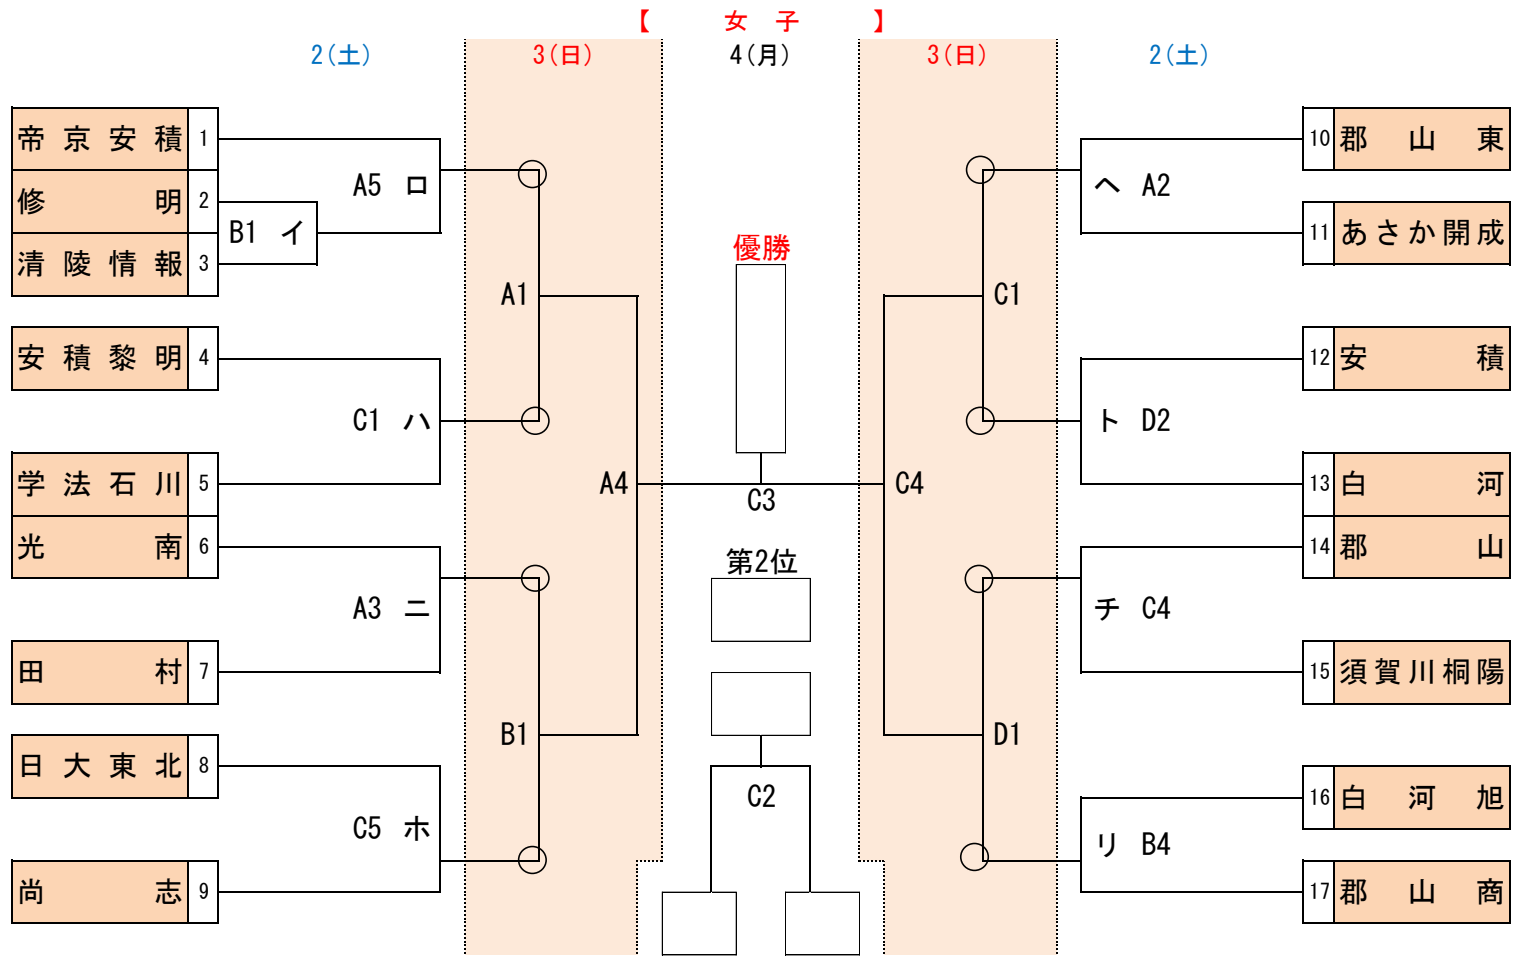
【 女 子 】

2(土) 3(日) 4(月) 3(日) 2(土)

帝京安積 1
修明 2
清陵情報 3
安積黎明 4
学法石川 5
光南 6
田村 7
日大東北 8
尚志 9

B1 イ
A5 ロ
C1 ハ
A3 ニ
C5 ホ

A1
B1
A4

優勝
C3
第2位
C2

C4
C1
D1

ヘ A2
ト D2
チ C4
リ B4

10 郡山東
11 あさか開成
12 安積
13 白河
14 郡山
15 須賀川桐陽
16 白河旭
17 郡山商